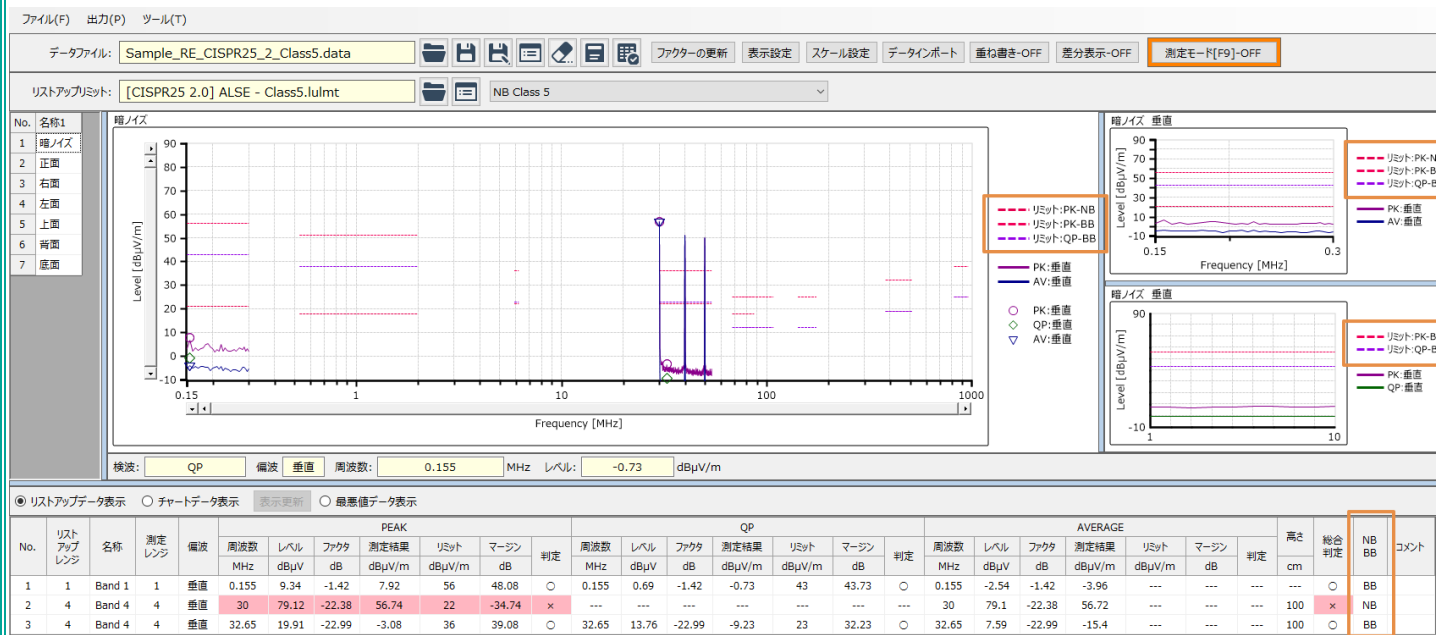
ファイル(F) 出力(P) ツール(T)

データファイル: Sample_RE_CISPR25_2_Class5.data ファクターの更新 表示設定 スケール設定 データインポート 重ね書き-OFF 差分表示-OFF 測定モード[F9]-OFF

リストアップリミット: [CISPR25 2.0] ALSE - Class5.lulmt NB Class 5

| No. | 名称1 |
|---|---|
| 1 | 暗ノイズ |
| 2 | 正面 |
| 3 | 右面 |
| 4 | 左面 |
| 5 | 上面 |
| 6 | 背面 |
| 7 | 底面 |

暗ノイズ

Level [dBμV/m]

90 80 70 60 50 40 30 20 10 0 -10

0.15 1 10 100 1000

Frequency [MHz]

リミット:PK-NB
リミット:PK-BB
リミット:QP-BB

PK:垂直
AV:垂直

PK:垂直
QP:垂直
AV:垂直

暗ノイズ 垂直

Level [dBμV/m]

90 80 70 60 50 40 30 20 10 0 -10

0.15 0.3

Frequency [MHz]

リミット:PK-N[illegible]
リミット:PK-B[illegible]
リミット:QP-B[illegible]

PK:垂直
AV:垂直

暗ノイズ 垂直

Level [dBμV/m]

90

-10

1 10

リミット:PK-B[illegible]
リミット:QP-B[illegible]

PK:垂直
QP:垂直

検波: QP 偏波 垂直 周波数: 0.155 MHz レベル: -0.73 dBμV/m

◉ リストアップデータ表示 ○ チャートデータ表示 表示更新 ○ 最悪値データ表示

| No. | リストアップレンジ | 名称 | 測定レンジ | 偏波 | PEAK 周波数 MHz | レベル dBμV | ファクタ dB | 測定結果 dBμV/m | リミット dBμV/m | マージン dB | 判定 | QP 周波数 MHz | レベル dBμV | ファクタ dB | 測定結果 dBμV/m | リミット dBμV/m | マージン dB | 判定 | AVERAGE 周波数 MHz | レベル dBμV | ファクタ dB | 測定結果 dBμV/m | リミット dBμV/m | マージン dB | 判定 | 高さ cm | 総合判定 | NB BB | コメント |
|---|---|---|---|---|---|---|---|---|---|---|---|---|---|---|---|---|---|---|---|---|---|---|---|---|---|---|---|---|---|
| 1 | 1 | Band 1 | 1 | 垂直 | 0.155 | 9.34 | -1.42 | 7.92 | 56 | 48.08 | ○ | 0.155 | 0.69 | -1.42 | -0.73 | 43 | 43.73 | ○ | 0.155 | -2.54 | -1.42 | -3.96 | --- | --- | --- | --- | ○ | BB | |
| 2 | 4 | Band 4 | 4 | 垂直 | 30 | 79.12 | -22.38 | 56.74 | 22 | -34.74 | × | --- | --- | --- | --- | --- | --- | --- | 30 | 79.1 | -22.38 | 56.72 | --- | --- | --- | 100 | × | NB | |
| 3 | 4 | Band 4 | 4 | 垂直 | 32.65 | 19.91 | -22.99 | -3.08 | 36 | 39.08 | ○ | 32.65 | 13.76 | -22.99 | -9.23 | 23 | 32.23 | ○ | 32.65 | 7.59 | -22.99 | -15.4 | --- | --- | --- | 100 | ○ | BB | |